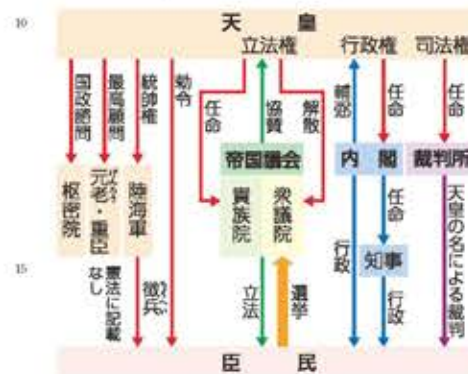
10

天　皇

立法権　行政権　司法権

国政諮問

最高顧問

統帥権

勅令

任命

協賛

解散

輔弼

任命

任命

帝国議会

内閣

裁判所

枢密院

元老・重臣

陸海軍

貴族院

衆議院

任命

天皇の名による裁判

15

憲法に記載なし

徴兵

立法

選挙

行政

知事

行政

臣　民